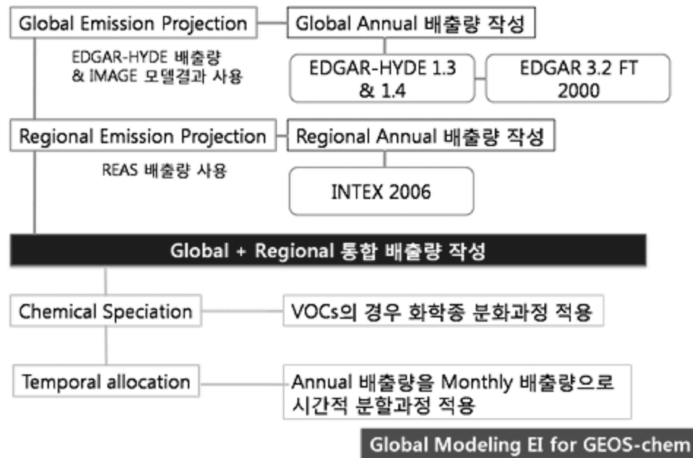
Global Emission Projection

Global Annual 배출량 작성

EDGAR-HYDE 배출량 & IMAGE 모델결과 사용

EDGAR-HYDE 1.3 & 1.4

EDGAR 3.2 FT 2000

Regional Emission Projection

Regional Annual 배출량 작성

REAS 배출량 사용

INTEX 2006

Global + Regional 통합 배출량 작성

Chemical Speciation

VOCs의 경우 화학종 분화과정 적용

Temporal allocation

Annual 배출량을 Monthly 배출량으로 시간적 분할과정 적용

Global Modeling EI for GEOS-chem